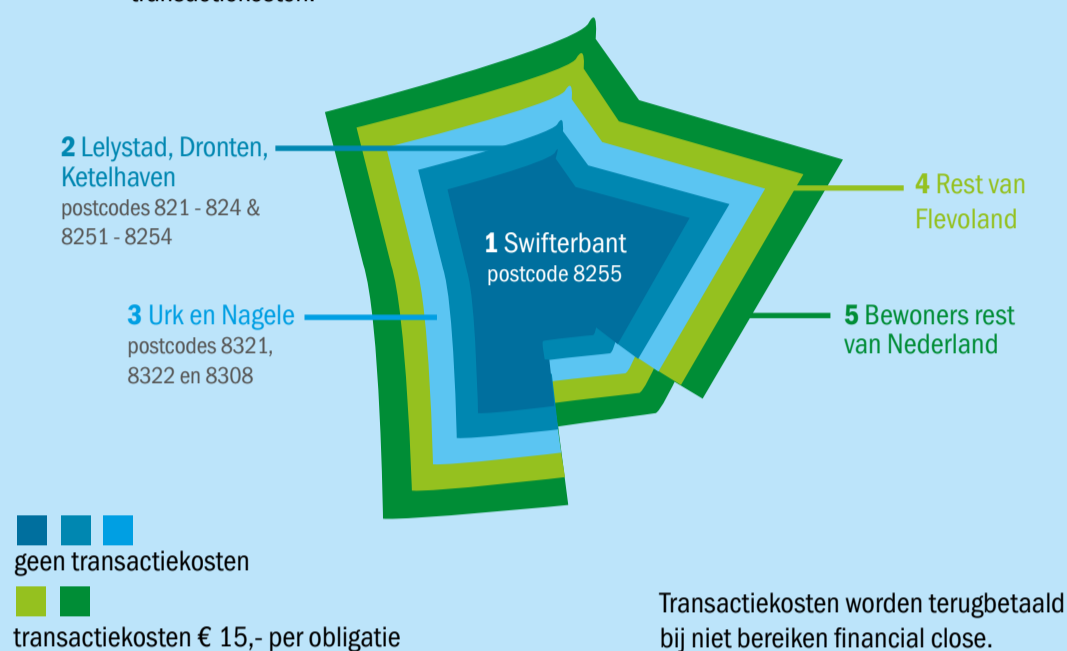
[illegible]

2 Lelystad, Dronten, Ketelhaven
postcodes 821 - 824 & 8251 - 8254

1 Swifterbant
postcode 8255

4 Rest van Flevoland

3 Urk en Nagele
postcodes 8321, 8322 en 8308

5 Bewoners rest van Nederland

geen transactiekosten

transactiekosten € 15,- per obligatie

Transactiekosten worden terugbetaald bij niet bereiken financial close.